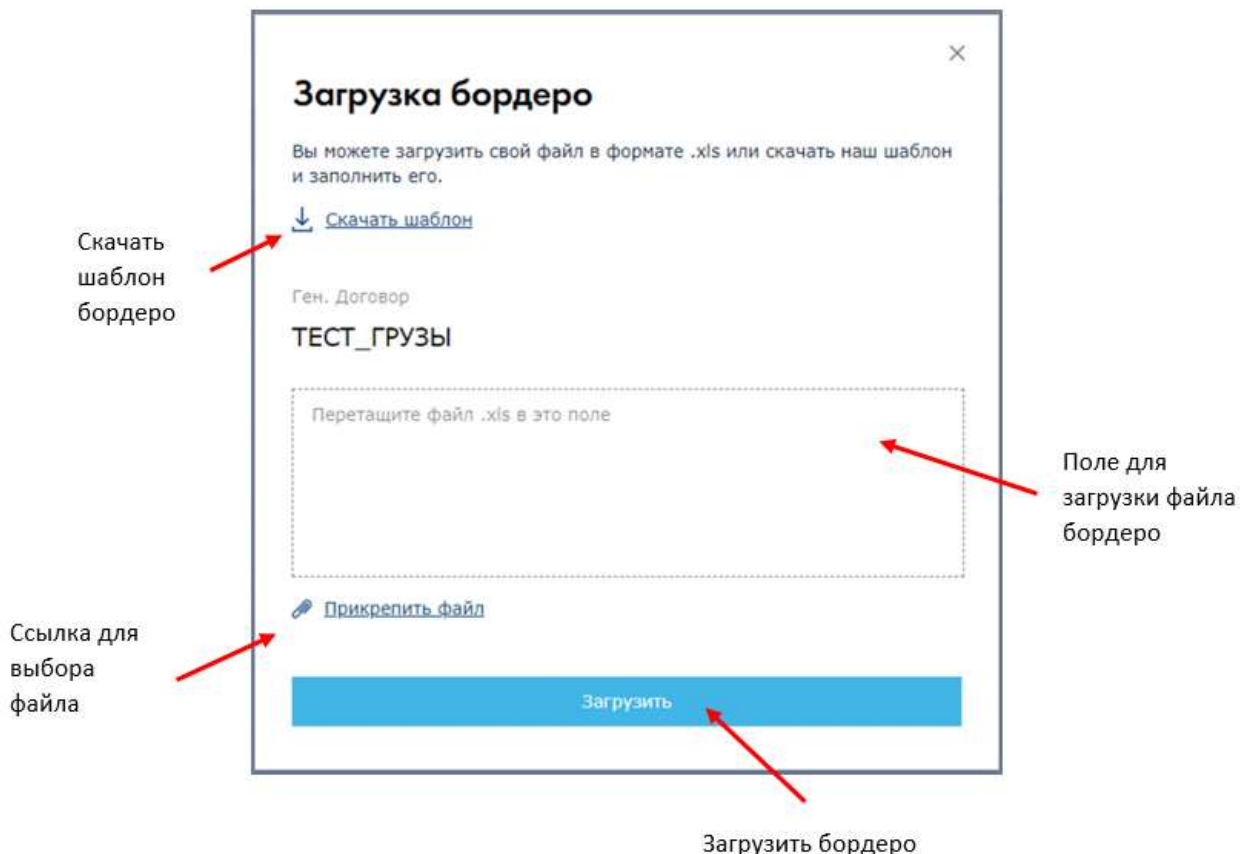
×

Загрузка бордеро

Вы можете загрузить свой файл в формате .xls или скачать наш шаблон и заполнить его.

Скачать шаблон

Скачать шаблон бордеро

Ген. Договор

ТЕСТ_ГРУЗЫ

Перетащите файл .xls в это поле

Поле для загрузки файла бордеро

Прикрепить файл

Ссылка для выбора файла

Загрузить

Загрузить бордеро